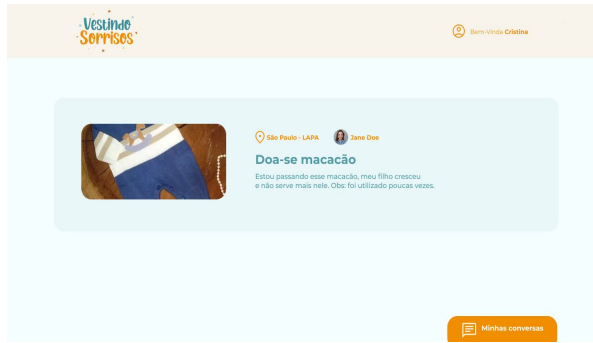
Vestindo Sorrisos

Bem-Vinda Cristina

São Paulo - LAPA

Jane Doe

Doa-se macacão

Estou passando esse macacão, meu filho cresceu e não serve mais nele. Obs: foi utilizado poucas vezes.

Minhas conversas